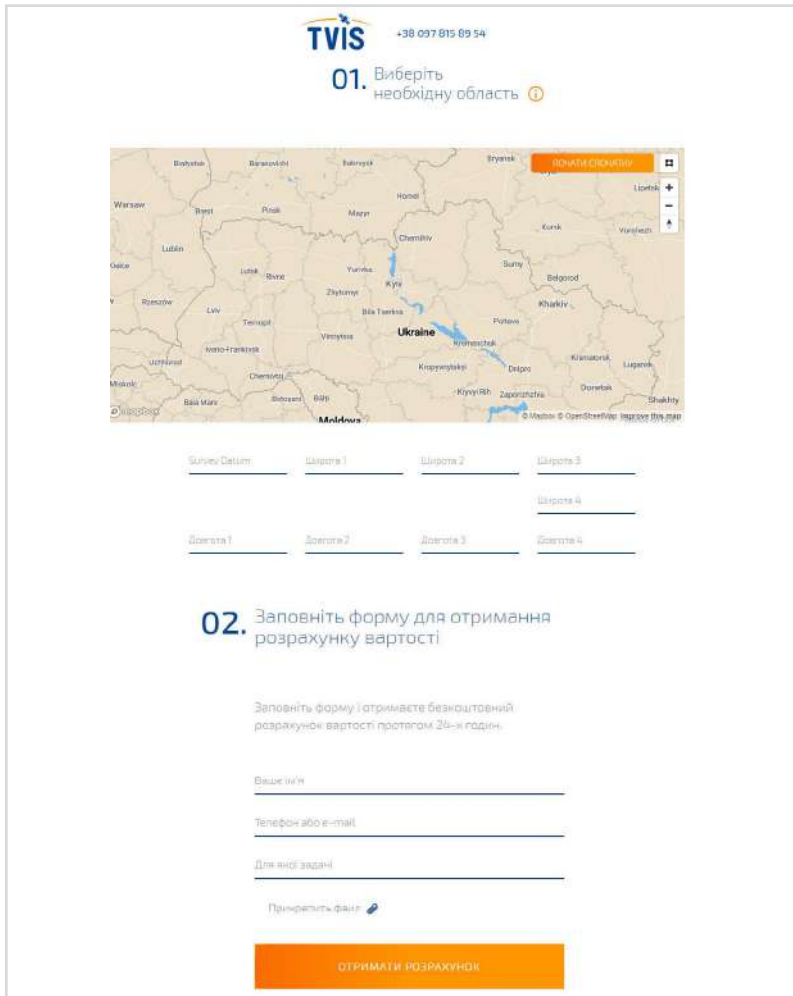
TVIS +38 097 815 89 54

01. Виберіть необхідну область

ПОЧАТИ СПОЧАТКУ

+
−

Babruisk Baranavichi Bobruysk Bryansk Warsaw Brest Pinsk Mazyr Homel Lipetsk Kursk Voronezh Lublin Chernihiv Lutsk Rivne Yurivka Sumy Belgorod Rzeszów Zhytomyr Kyiv Kharkiv Lviv Bila Tserkva Ternopil Poltava Ukraine Vinnytsia Kremenchuk Kramatorsk Luhansk Ivano-Frankivsk Dnipro Uzhhorod Kropyvnytskyi Chernivtsi Donetsk Miskolc Kryvyi Rih Zaporizhzhia Baia Mare Botosani Balti Shakhty Moldova

© mapbox © Mapbox © OpenStreetMap Improve this map

Survey Datum
Широта 1
Широта 2
Широта 3
Широта 4
Довгота 1
Довгота 2
Довгота 3
Довгота 4

02. Заповніть форму для отримання розрахунку вартості

Заповніть форму і отримаєте безкоштовний розрахунок вартості протягом 24-х годин.

Ваше ім'я
Телефон або e-mail
Для якої задачі
Прикріпити файл

ОТРИМАТИ РОЗРАХУНОК